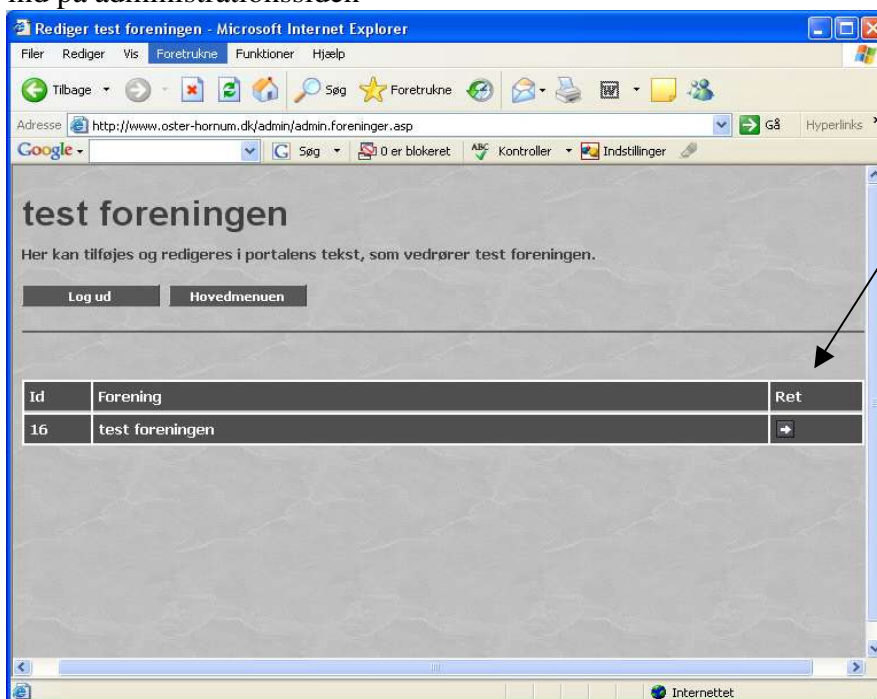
ind på administrationssiden

Rediger test foreningen - Microsoft Internet Explorer

Filer Rediger Vis Foretrukne Funktioner Hjælp

Tilbage Søg Foretrukne

Adresse http://www.oster-hornum.dk/admin/admin.foreninger.asp Gå Hyperlinks

Google Søg 0 er blokeret Kontroller Indstillinger

test foreningen

Her kan tilføjes og redigeres i portalens tekst, som vedrører test foreningen.

Log ud Hovedmenuen

| Id | Forening | Ret |
|---|---|---|
| 16 | test foreningen | |

Internettet